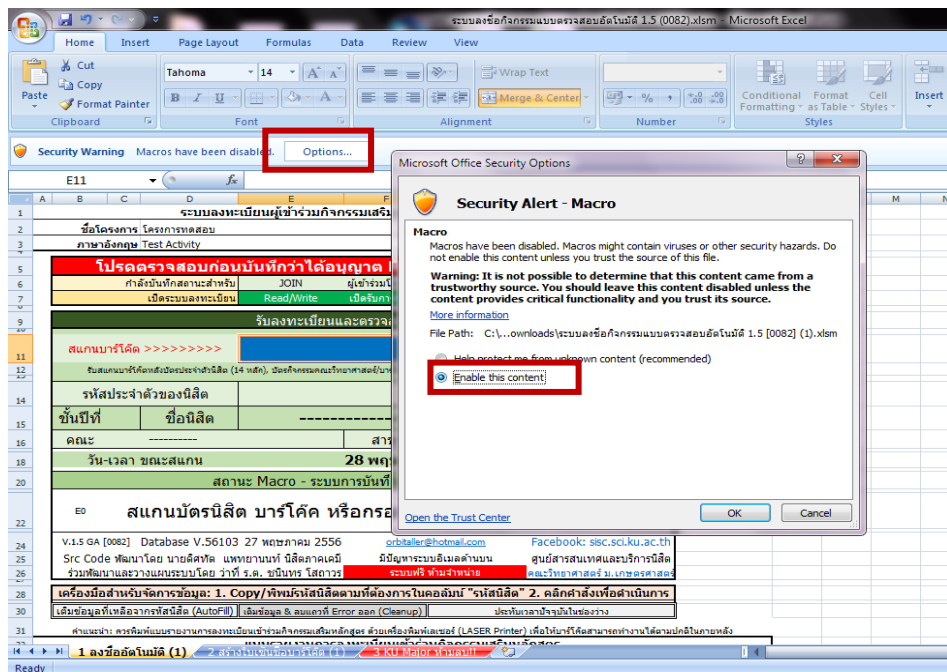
ระบบลงชื่อกิจกรรมแบบตรวจสอบอัตโนมัติ 1.5 (0082).xlsm - Microsoft Excel

Home Insert Page Layout Formulas Data Review View

Cut
Copy
Paste
Format Painter
Clipboard

Tahoma 14
Font

Wrap Text
Merge & Center
Alignment

Number

Conditional Formatting
Format as Table
Cell Styles
Styles

Insert

Security Warning Macros have been disabled. Options...

E11

Microsoft Office Security Options

Security Alert - Macro

Macro
Macros have been disabled. Macros might contain viruses or other security hazards. Do not enable this content unless you trust the source of this file.

Warning: It is not possible to determine that this content came from a trustworthy source. You should leave this content disabled unless the content provides critical functionality and you trust its source.

More information

File Path: C:\...ownloads\ระบบลงชื่อกิจกรรมแบบตรวจสอบอัตโนมัติ 1.5 [0082] (1).xlsm

Help protect me from unknown content (recommended)
Enable this content

Open the Trust Center
OK Cancel

ระบบลงทะเบียนผู้เข้าร่วมกิจกรรมเสริม
ชื่อโครงการ โครงการทดสอบ
ภาษาอังกฤษ Test Activity
โปรดตรวจสอบก่อนบันทึกว่าได้อนุญาต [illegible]
กำลังบันทึกสถานะสำหรับ JOIN ผู้เข้าร่วม
เปิดระบบลงทะเบียน Read/Write เปิดรับ
รับลงทะเบียนและตรวจ
สแกนบาร์โค้ด >>>>>>>>>
รหัสประจำตัวของนิสิต
ชั้นปีที่ ชื่อนิสิต
คณะ ---------- สาร
วัน-เวลา ขณะสแกน 28 พฤ
สถานะ Macro - ระบบการบันทึ
E0 สแกนบัตรนิสิต บาร์โค้ด หรือกร
V.1.5 GA [0082] Database V.56103 27 พฤษภาคม 2556 orbitaller@hotmail.com Facebook: sisc.sci.ku.ac.th
Src Code พัฒนาโดย นายดิศกิต แพทยานนท์ นิสิตภาคเคมี มีปัญหาระบบอีเมลด้านบน ศูนย์สารสนเทศและบริการนิสิต
ร่วมพัฒนาและวางแผนระบบโดย ว่าที่ ร.ต. ชนินทร โสภาวร ระบบฟรี ห้ามจำหน่าย คณะวิทยาศาสตร์ ม.เกษตรศาสตร์
เครื่องมือสำหรับจัดการข้อมูล: 1. Copy/พิมพ์รหัสนิสิตตามที่ต้องการในคอลัมน์ "รหัสนิสิต" 2. คลิกคำสั่งเพื่อดำเนินการ
เติมข้อมูลที่เหลือจากรหัสนิสิต (AutoFill) เติมข้อมูล & ลบแถวที่ Error ออก (Cleanup) ประทับเวลาปัจจุบันในช่องว่าง

1 ลงชื่ออัตโนมัติ (1) 2 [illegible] 3 KU Major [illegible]
Ready